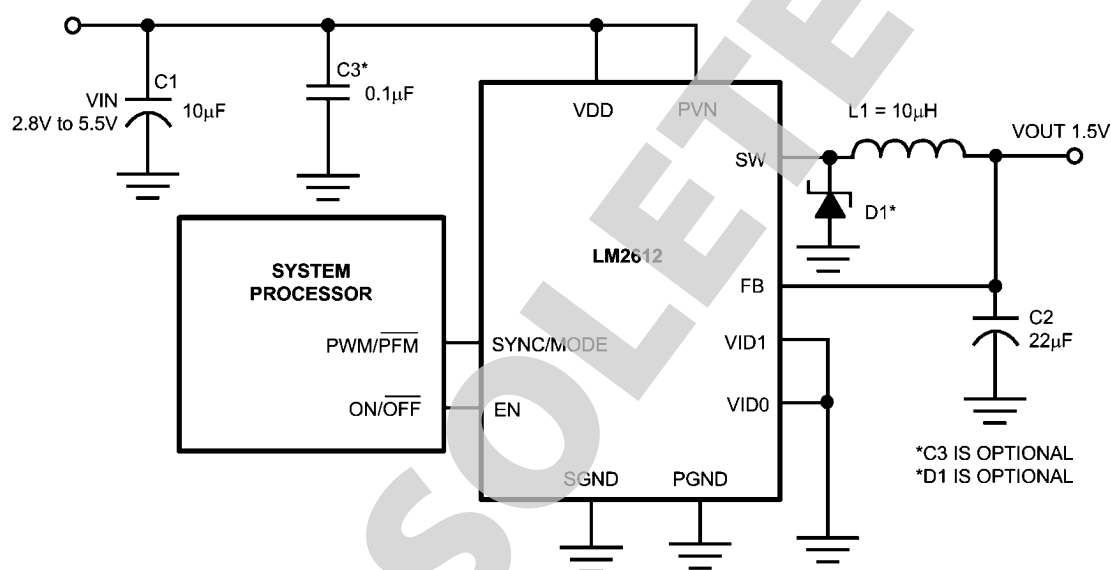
C1
VIN
2.8V to 5.5V
10μF
C3*
0.1μF
VDD
PVN
L1 = 10μH
VOUT 1.5V
SW
D1*
SYSTEM PROCESSOR
LM2612
FB
C2
22μF
PWM/$\overline{PFM}$
SYNC/MODE
VID1
ON/$\overline{OFF}$
EN
VID0
SGND
PGND
*C3 IS OPTIONAL
*D1 IS OPTIONAL
SOLETE